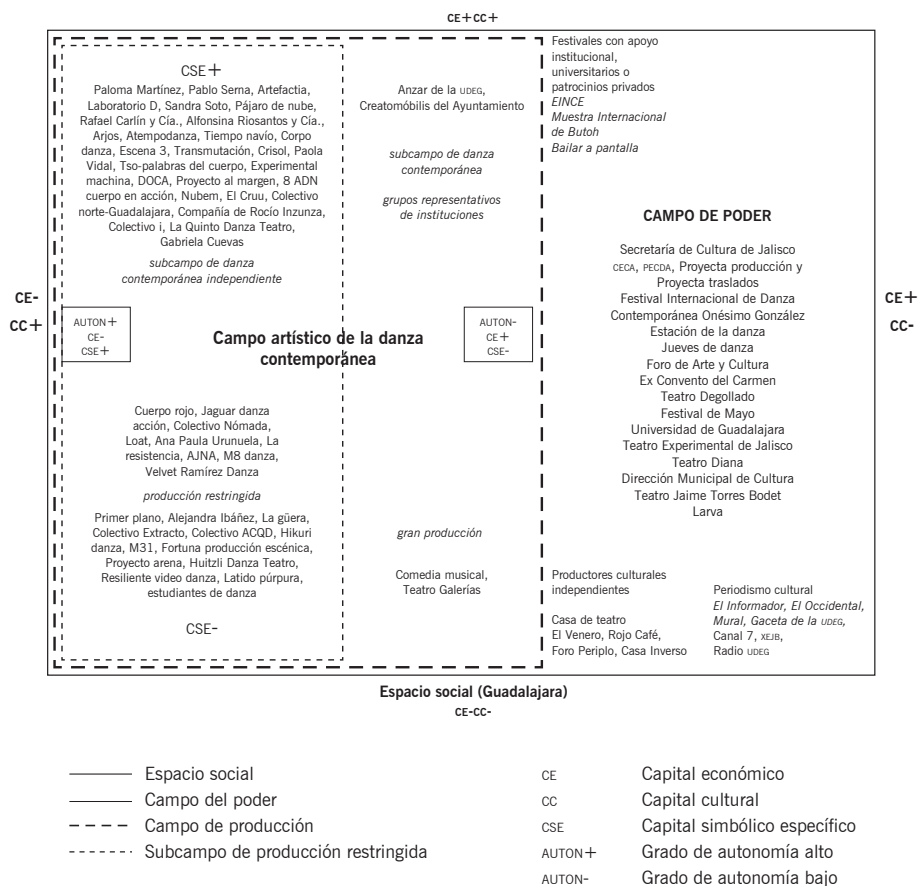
CE+CC+

CSE+

Paloma Martínez, Pablo Serna, Artefactia, Laboratorio D, Sandra Soto, Pájaro de nube, Rafael Carlín y Cía., Alfonsina Riosantos y Cía., Arjos, Atempodanza, Tiempo navío, Corpo danza, Escena 3, Transmutación, Crisol, Paola Vidal, Tso-palabras del cuerpo, Experimental machina, DOCA, Proyecto al margen, 8 ADN cuerpo en acción, Nubem, El Cruu, Colectivo norte-Guadalajara, Compañía de Rocío Inzunza, Colectivo i, La Quinto Danza Teatro, Gabriela Cuevas

*subcampo de danza contemporánea independiente*

Anzar de la UDEG, Creatomóbilis del Ayuntamiento

*subcampo de danza contemporánea*

*grupos representativos de instituciones*

Festivales con apoyo institucional, universitarios o patrocinios privados
*EINCE*
*Muestra Internacional de Butoh*
*Bailar a pantalla*

CAMPO DE PODER

Secretaría de Cultura de Jalisco
CECA, PECDA, Proyecta producción y Proyecta traslados
Festival Internacional de Danza Contemporánea Onésimo González
Estación de la danza
Jueves de danza
Foro de Arte y Cultura
Ex Convento del Carmen
Teatro Degollado
Festival de Mayo
Universidad de Guadalajara
Teatro Experimental de Jalisco
Teatro Diana
Dirección Municipal de Cultura
Teatro Jaime Torres Bodet
Larva

CE-
CC+

AUTON+
CE-
CSE+

Campo artístico de la danza contemporánea

AUTON-
CE+
CSE-

CE+
CC-

Cuerpo rojo, Jaguar danza acción, Colectivo Nómada, Loat, Ana Paula Urunuela, La resistencia, AJNA, M8 danza, Velvet Ramírez Danza

*producción restringida*

Primer plano, Alejandra Ibáñez, La güera, Colectivo Extracto, Colectivo ACQD, Hikuri danza, M31, Fortuna producción escénica, Proyecto arena, Huitzli Danza Teatro, Resiliente video danza, Latido púrpura, estudiantes de danza

CSE-

*gran producción*

Comedia musical, Teatro Galerías

Productores culturales independientes

Casa de teatro
El Venero, Rojo Café, Foro Periplo, Casa Inverso

Periodismo cultural
*El Informador, El Occidental, Mural, Gaceta de la UDEG,*
Canal 7, XEJB,
Radio UDEG

Espacio social (Guadalajara)
CE-CC-

Espacio social
Campo del poder
Campo de producción
Subcampo de producción restringida

CE Capital económico
CC Capital cultural
CSE Capital simbólico específico
AUTON+ Grado de autonomía alto
AUTON- Grado de autonomía bajo